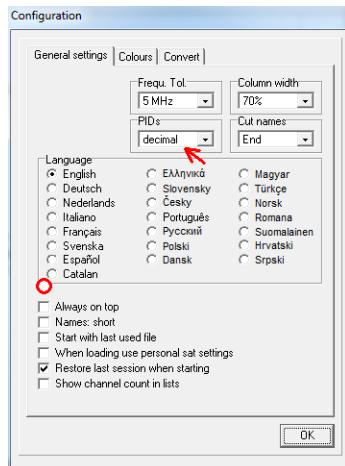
Configuration

General settings | Colours | Convert

Frequ. Tol.
5 MHz

Column width
70%

PIDs
decimal

Cut names
End

Language
English
Deutsch
Nederlands
Italiano
Français
Svenska
Español
Catalan
Ελληνικά
Slovensky
Česky
Português
Русский
Polski
Dansk
Magyar
Türkçe
Norsk
Romana
Suomalainen
Hrvatski
Srpski

Always on top
Names: short
Start with last used file
When loading use personal sat settings
Restore last session when starting
Show channel count in lists

OK